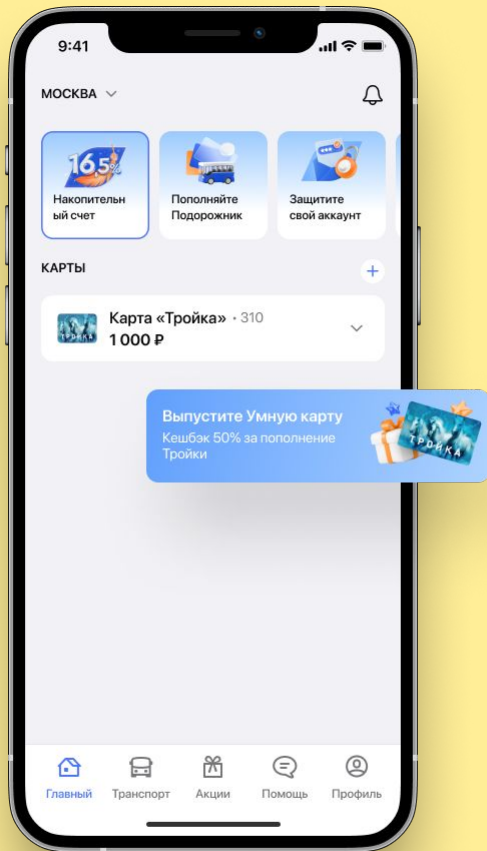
9:41

МОСКВА

16,5%

Накопительн ый счет

Пополняйте Подорожник

Защитите свой аккаунт

КАРТЫ

+

ТРОЙКА

Карта «Тройка» · 310
1 000 ₽

Выпустите Умную карту
Кешбэк 50% за пополнение Тройки

ТРОЙКА

Главный
Транспорт
Акции
Помощь
Профиль